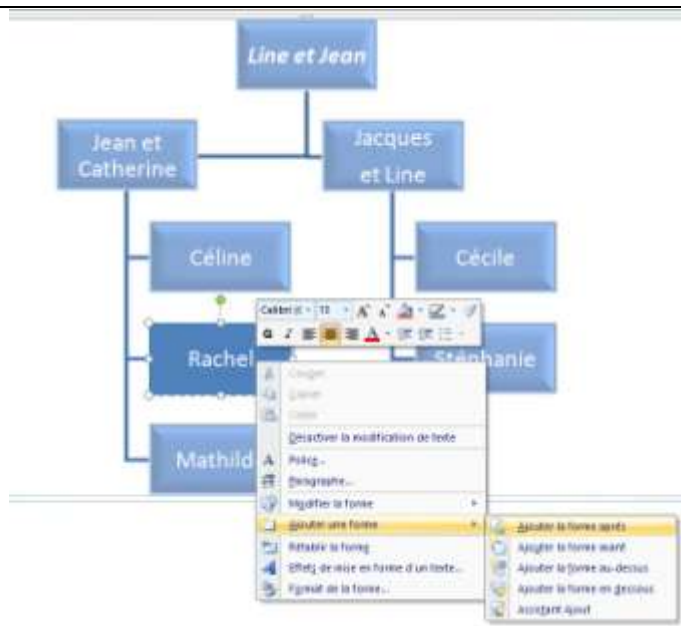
Line et Jean

Jean et Catherine

Jacques et Line

Céline

Cécile

Rachel

Stéphanie

Mathild

Calibri (C · 11 · A A

G I

Couper

Copier

Coller

Désactiver la modification de texte

Police...

Paragraphe...

Modifier la forme

Ajouter une forme

Rétablir la forme

Effets de mise en forme d'un texte...

Format de la forme...

Ajouter la forme après

Ajouter la forme avant

Ajouter la forme au-dessus

Ajouter la forme en dessous

Assistant Ajout